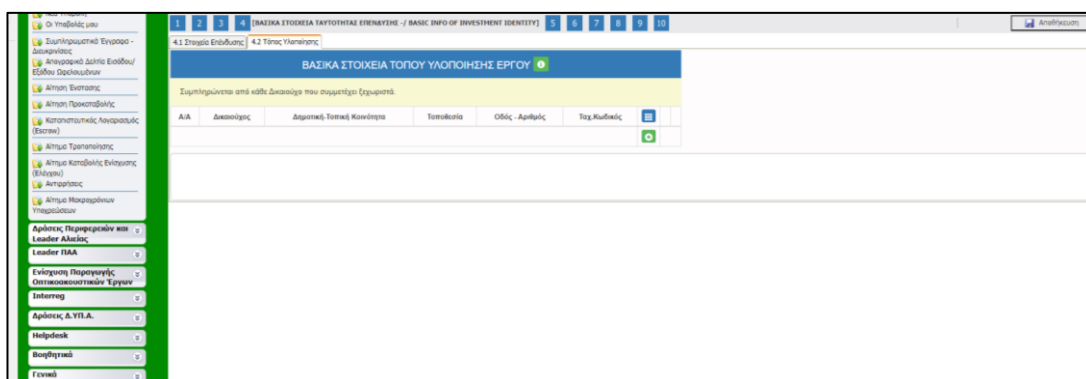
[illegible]
Οι Υποβολές μου
Συμπληρωματικά Έγγραφα - Διευκρινίσεις
Απογραφικό Δελτίο Εισόδου/ Εξόδου Ωφελούμενων
Αίτηση Ένστασης
Αίτηση Προκαταβολής
Καταστατιστικός Λογαριασμός (Escrow)
Αίτημα Τροποποίησης
Αίτημα Καταβολής Ενίσχυσης (Έλεγχου)
Αντιρρήσεις
Αίτημα Μακροχρόνιων Υποχρεώσεων
Δράσεις Περιφερειών και Leader Αλιείας
Leader ΠΑΑ
Ενίσχυση Παραγωγής Οπτικοακουστικών Έργων
Interreg
Δράσεις Δ.ΥΠ.Α.
Helpdesk
Βοηθητικά
Γενικά

1 2 3 4 [ΒΑΣΙΚΑ ΣΤΟΙΧΕΙΑ ΤΑΥΤΟΤΗΤΑΣ ΕΠΕΝΔΥΣΗΣ -/ BASIC INFO OF INVESTMENT IDENTITY] 5 6 7 8 9 10
Αποθήκευση

4.1 Στοιχεία Επένδυσης | 4.2 Τόπος Υλοποίησης

ΒΑΣΙΚΑ ΣΤΟΙΧΕΙΑ ΤΟΠΟΥ ΥΛΟΠΟΙΗΣΗΣ ΕΡΓΟΥ

Συμπληρώνεται από κάθε Δικαιούχο που συμμετέχει ξεχωριστά.

| Α/Α | Δικαιούχος | Δημοτική-Τοπική Κοινότητα | Τοποθεσία | Οδός - Αριθμός | Ταχ.Κωδικός |
|---|---|---|---|---|---|